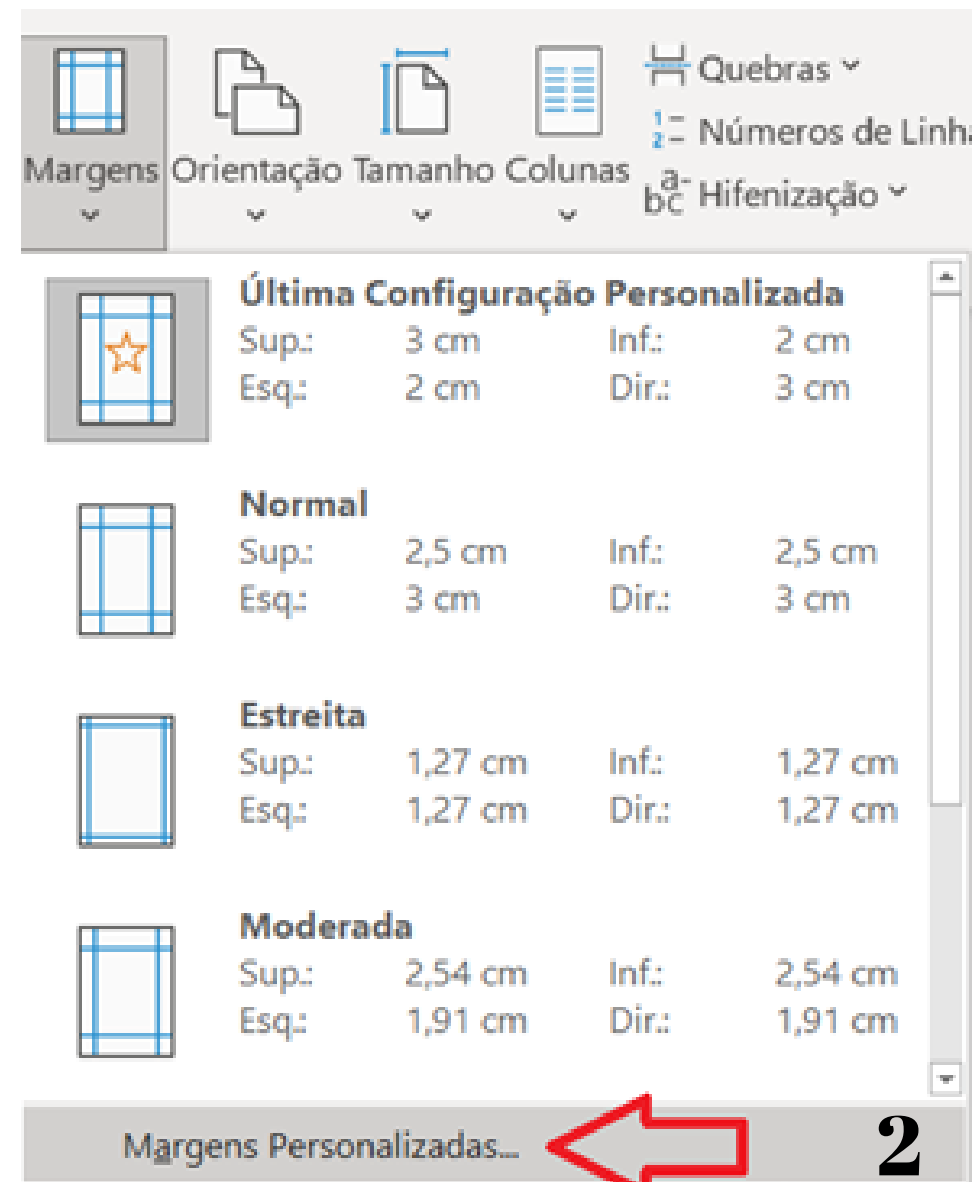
Margens Orientação Tamanho Colunas

Quebras
Números de Linha
Hifenização

Última Configuração Personalizada
Sup.: 3 cm Inf.: 2 cm
Esq.: 2 cm Dir.: 3 cm

Normal
Sup.: 2,5 cm Inf.: 2,5 cm
Esq.: 3 cm Dir.: 3 cm

Estreita
Sup.: 1,27 cm Inf.: 1,27 cm
Esq.: 1,27 cm Dir.: 1,27 cm

Moderada
Sup.: 2,54 cm Inf.: 2,54 cm
Esq.: 1,91 cm Dir.: 1,91 cm

Margens Personalizadas...

2